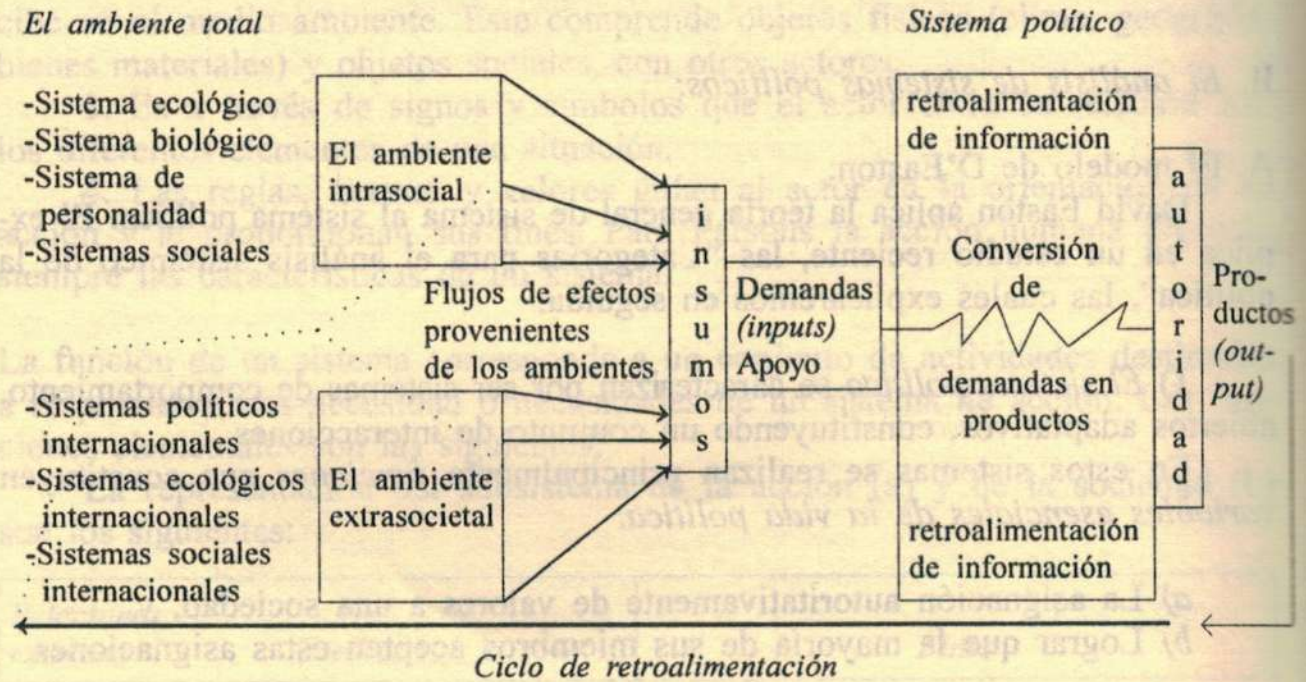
El ambiente total

-Sistema ecológico
-Sistema biológico
-Sistema de personalidad
-Sistemas sociales

-Sistemas políticos internacionales
-Sistemas ecológicos internacionales
-Sistemas sociales internacionales

El ambiente intrasocial

Flujos de efectos provenientes de los ambientes

El ambiente extrasocietal

i n s u m o s

Demandas (inputs)
Apoyo

Sistema político

retroalimentación de información

Conversión de demandas en productos

retroalimentación de información

a u t o r i d a d

Productos (output)

Ciclo de retroalimentación